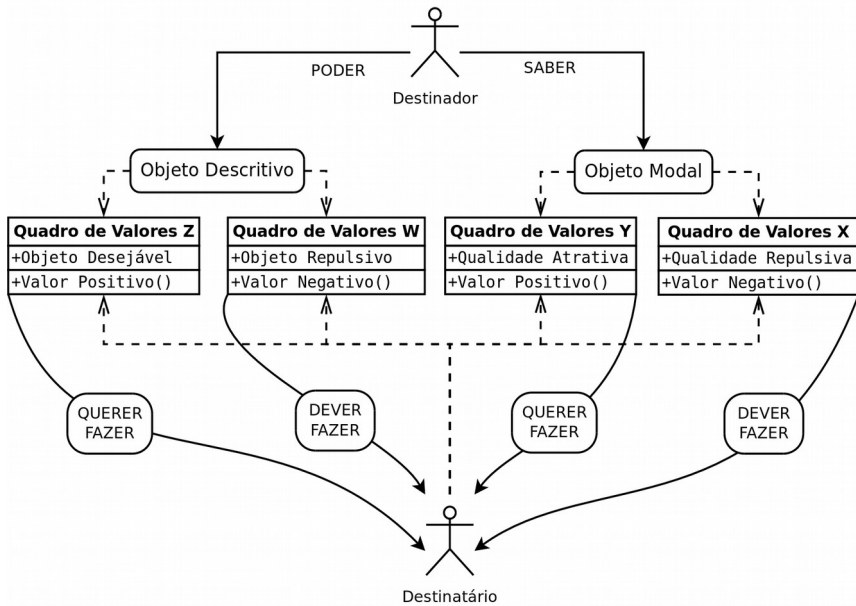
Destinador

PODER

SABER

Objeto Descritivo

Objeto Modal

| Quadro de Valores Z |
|---|
| +Objeto Desejável |
| +Valor Positivo() |

| Quadro de Valores W |
|---|
| +Objeto Repulsivo |
| +Valor Negativo() |

| Quadro de Valores Y |
|---|
| +Qualidade Atrativa |
| +Valor Positivo() |

| Quadro de Valores X |
|---|
| +Qualidade Repulsiva |
| +Valor Negativo() |

QUERER FAZER

DEVER FAZER

QUERER FAZER

DEVER FAZER

Destinatário